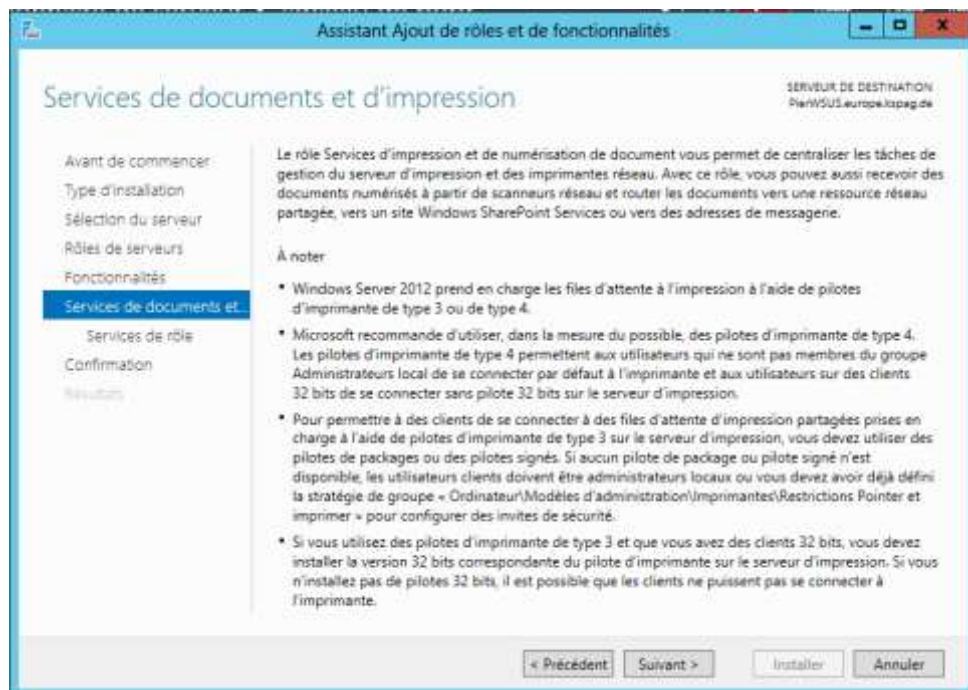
Assistant Ajout de rôles et de fonctionnalités

Services de documents et d'impression

SERVEUR DE DESTINATION
PierWSUS.europe.lspag.de

Avant de commencer
Type d'installation
Sélection du serveur
Rôles de serveurs
Fonctionnalités
Services de documents et...
Services de rôle
Confirmation
Résultats

Le rôle Services d'impression et de numérisation de document vous permet de centraliser les tâches de gestion du serveur d'impression et des imprimantes réseau. Avec ce rôle, vous pouvez aussi recevoir des documents numérisés à partir de scanneurs réseau et router les documents vers une ressource réseau partagée, vers un site Windows SharePoint Services ou vers des adresses de messagerie.

À noter

• Windows Server 2012 prend en charge les files d'attente à l'impression à l'aide de pilotes d'imprimante de type 3 ou de type 4.

• Microsoft recommande d'utiliser, dans la mesure du possible, des pilotes d'imprimante de type 4. Les pilotes d'imprimante de type 4 permettent aux utilisateurs qui ne sont pas membres du groupe Administrateurs local de se connecter par défaut à l'imprimante et aux utilisateurs sur des clients 32 bits de se connecter sans pilote 32 bits sur le serveur d'impression.

• Pour permettre à des clients de se connecter à des files d'attente d'impression partagées prises en charge à l'aide de pilotes d'imprimante de type 3 sur le serveur d'impression, vous devez utiliser des pilotes de packages ou des pilotes signés. Si aucun pilote de package ou pilote signé n'est disponible, les utilisateurs clients doivent être administrateurs locaux ou vous devez avoir déjà défini la stratégie de groupe « Ordinateur\Modèles d'administration\Imprimantes\Restrictions Pointer et imprimer » pour configurer des invites de sécurité.

• Si vous utilisez des pilotes d'imprimante de type 3 et que vous avez des clients 32 bits, vous devez installer la version 32 bits correspondante du pilote d'imprimante sur le serveur d'impression. Si vous n'installez pas de pilotes 32 bits, il est possible que les clients ne puissent pas se connecter à l'imprimante.

< Précédent | Suivant > | Installer | Annuler